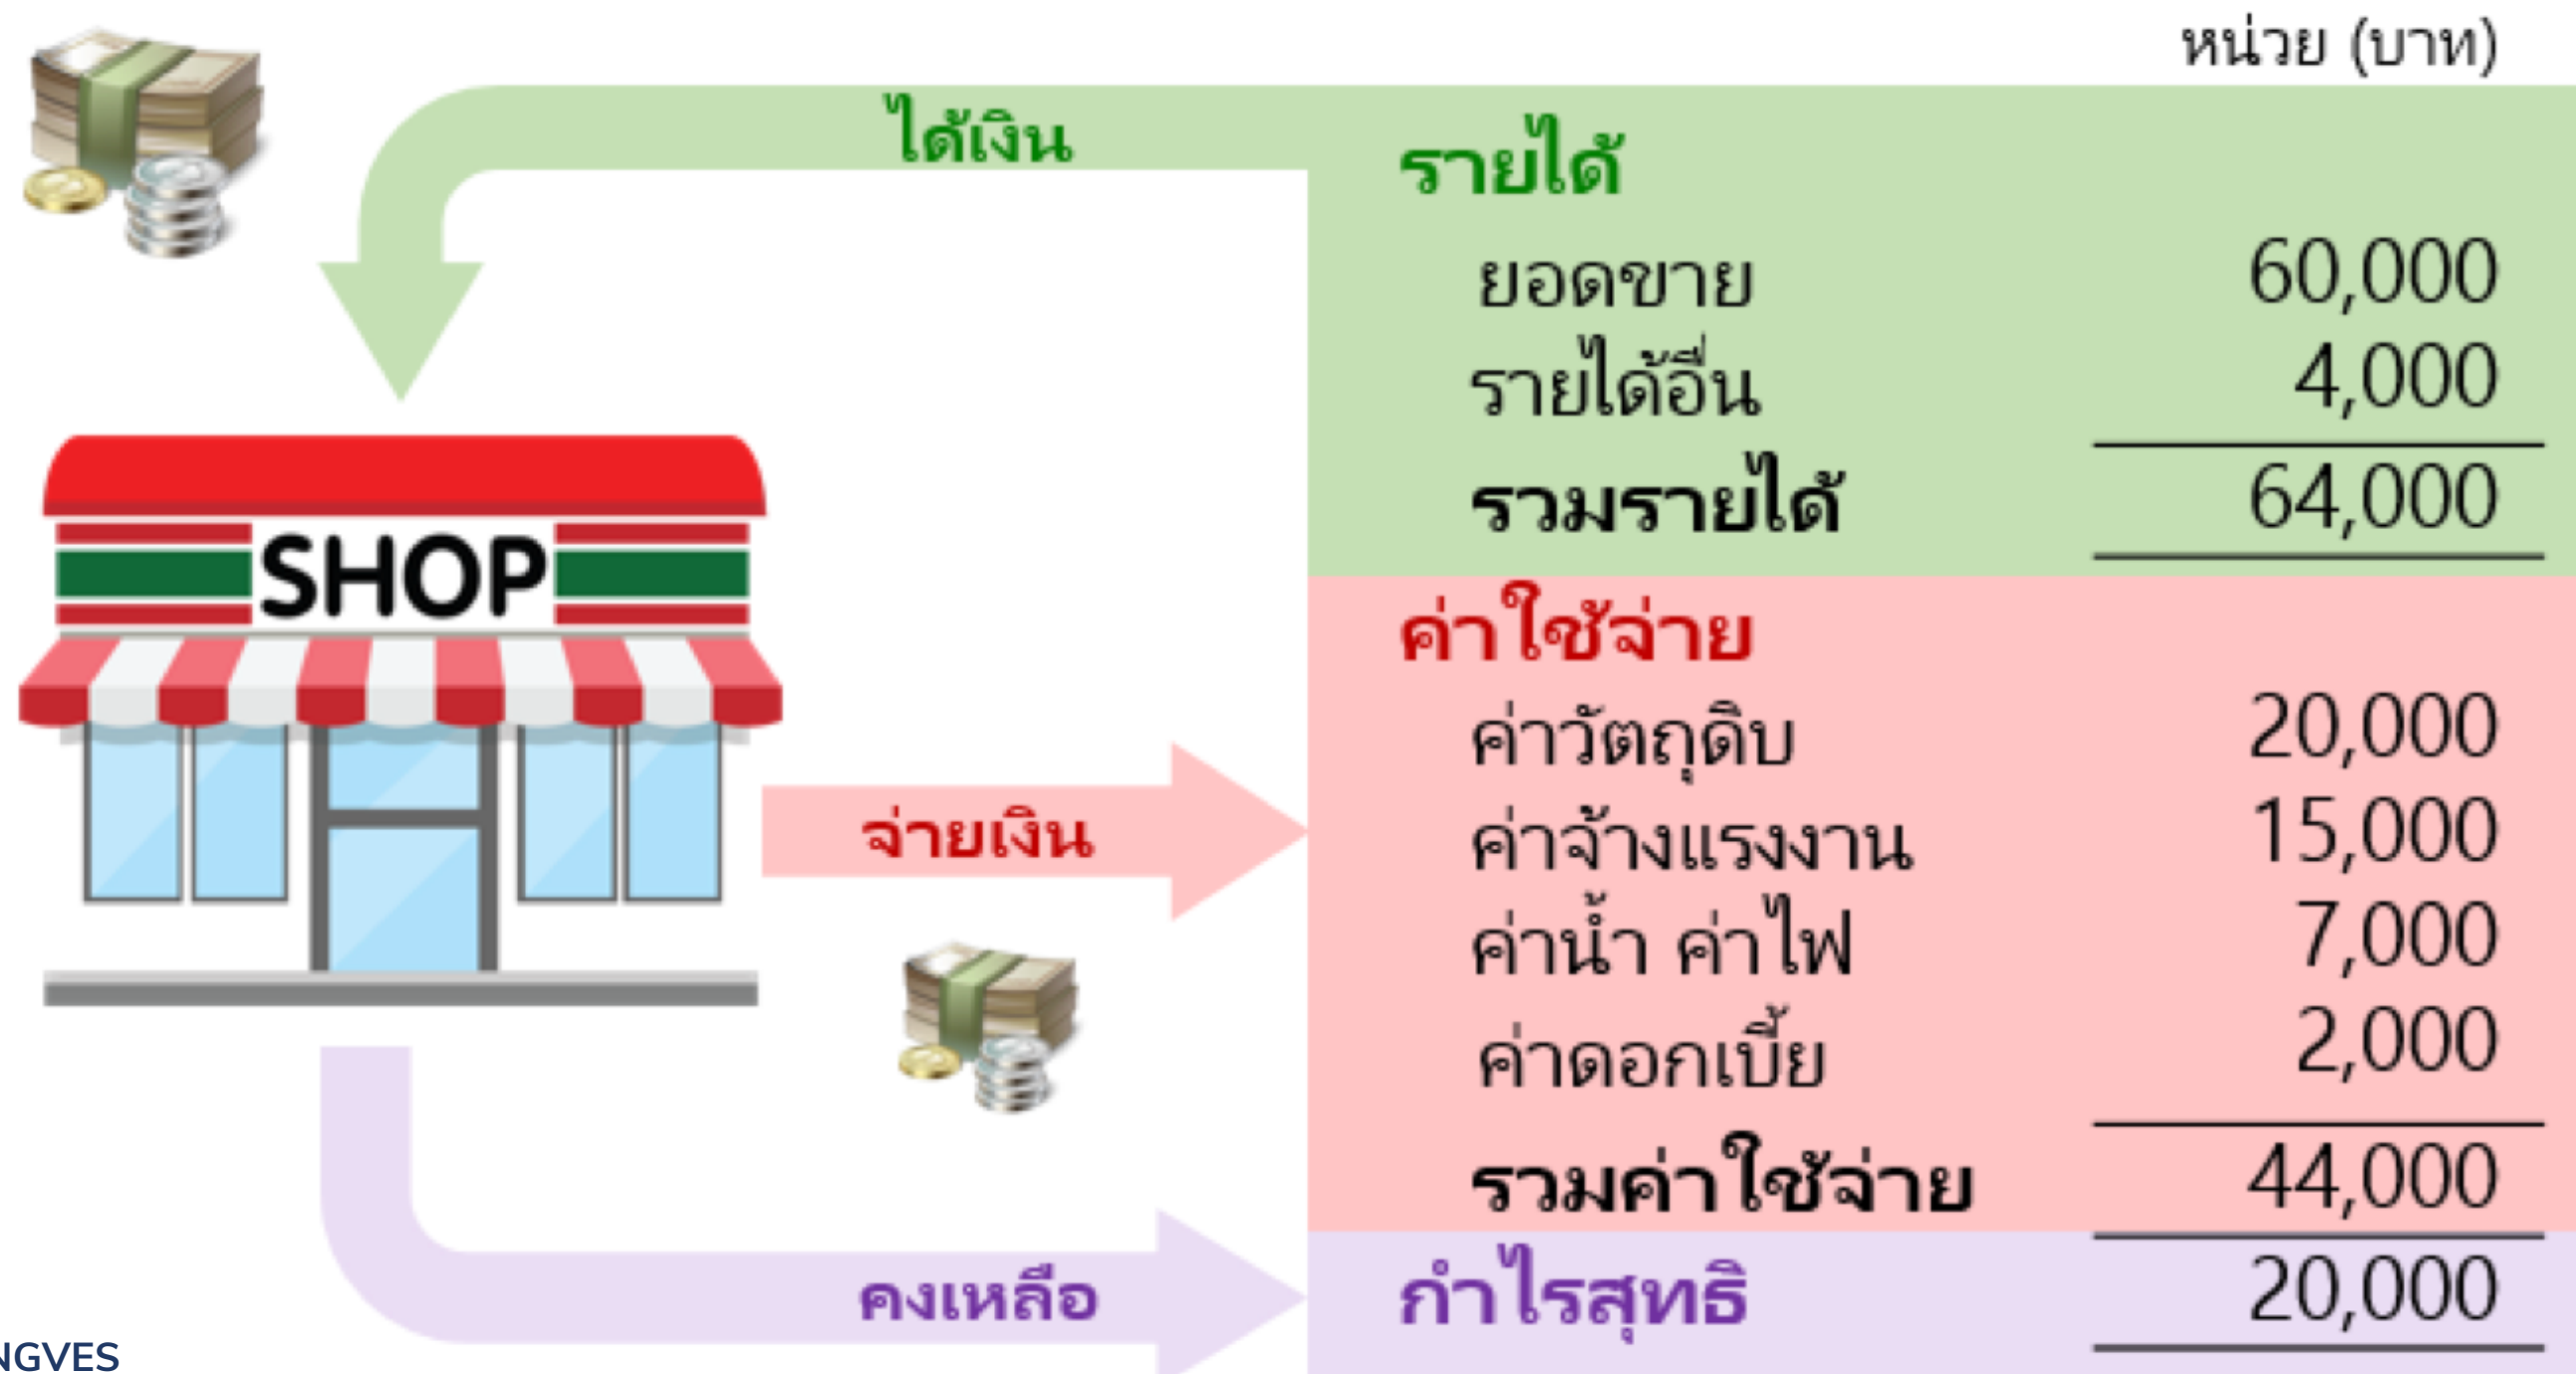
หน่วย (บาท)

ได้เงิน

SHOP

จ่ายเงิน

คงเหลือ

NGVES

| รายได้ | |
|---|---|
| ยอดขาย | 60,000 |
| รายได้อื่น | 4,000 |
| รวมรายได้ | 64,000 |
| ค่าใช้จ่าย | |
| ค่าวัตถุดิบ | 20,000 |
| ค่าจ้างแรงงาน | 15,000 |
| ค่าน้ำ ค่าไฟ | 7,000 |
| ค่าดอกเบี้ย | 2,000 |
| รวมค่าใช้จ่าย | 44,000 |
| กำไรสุทธิ | 20,000 |